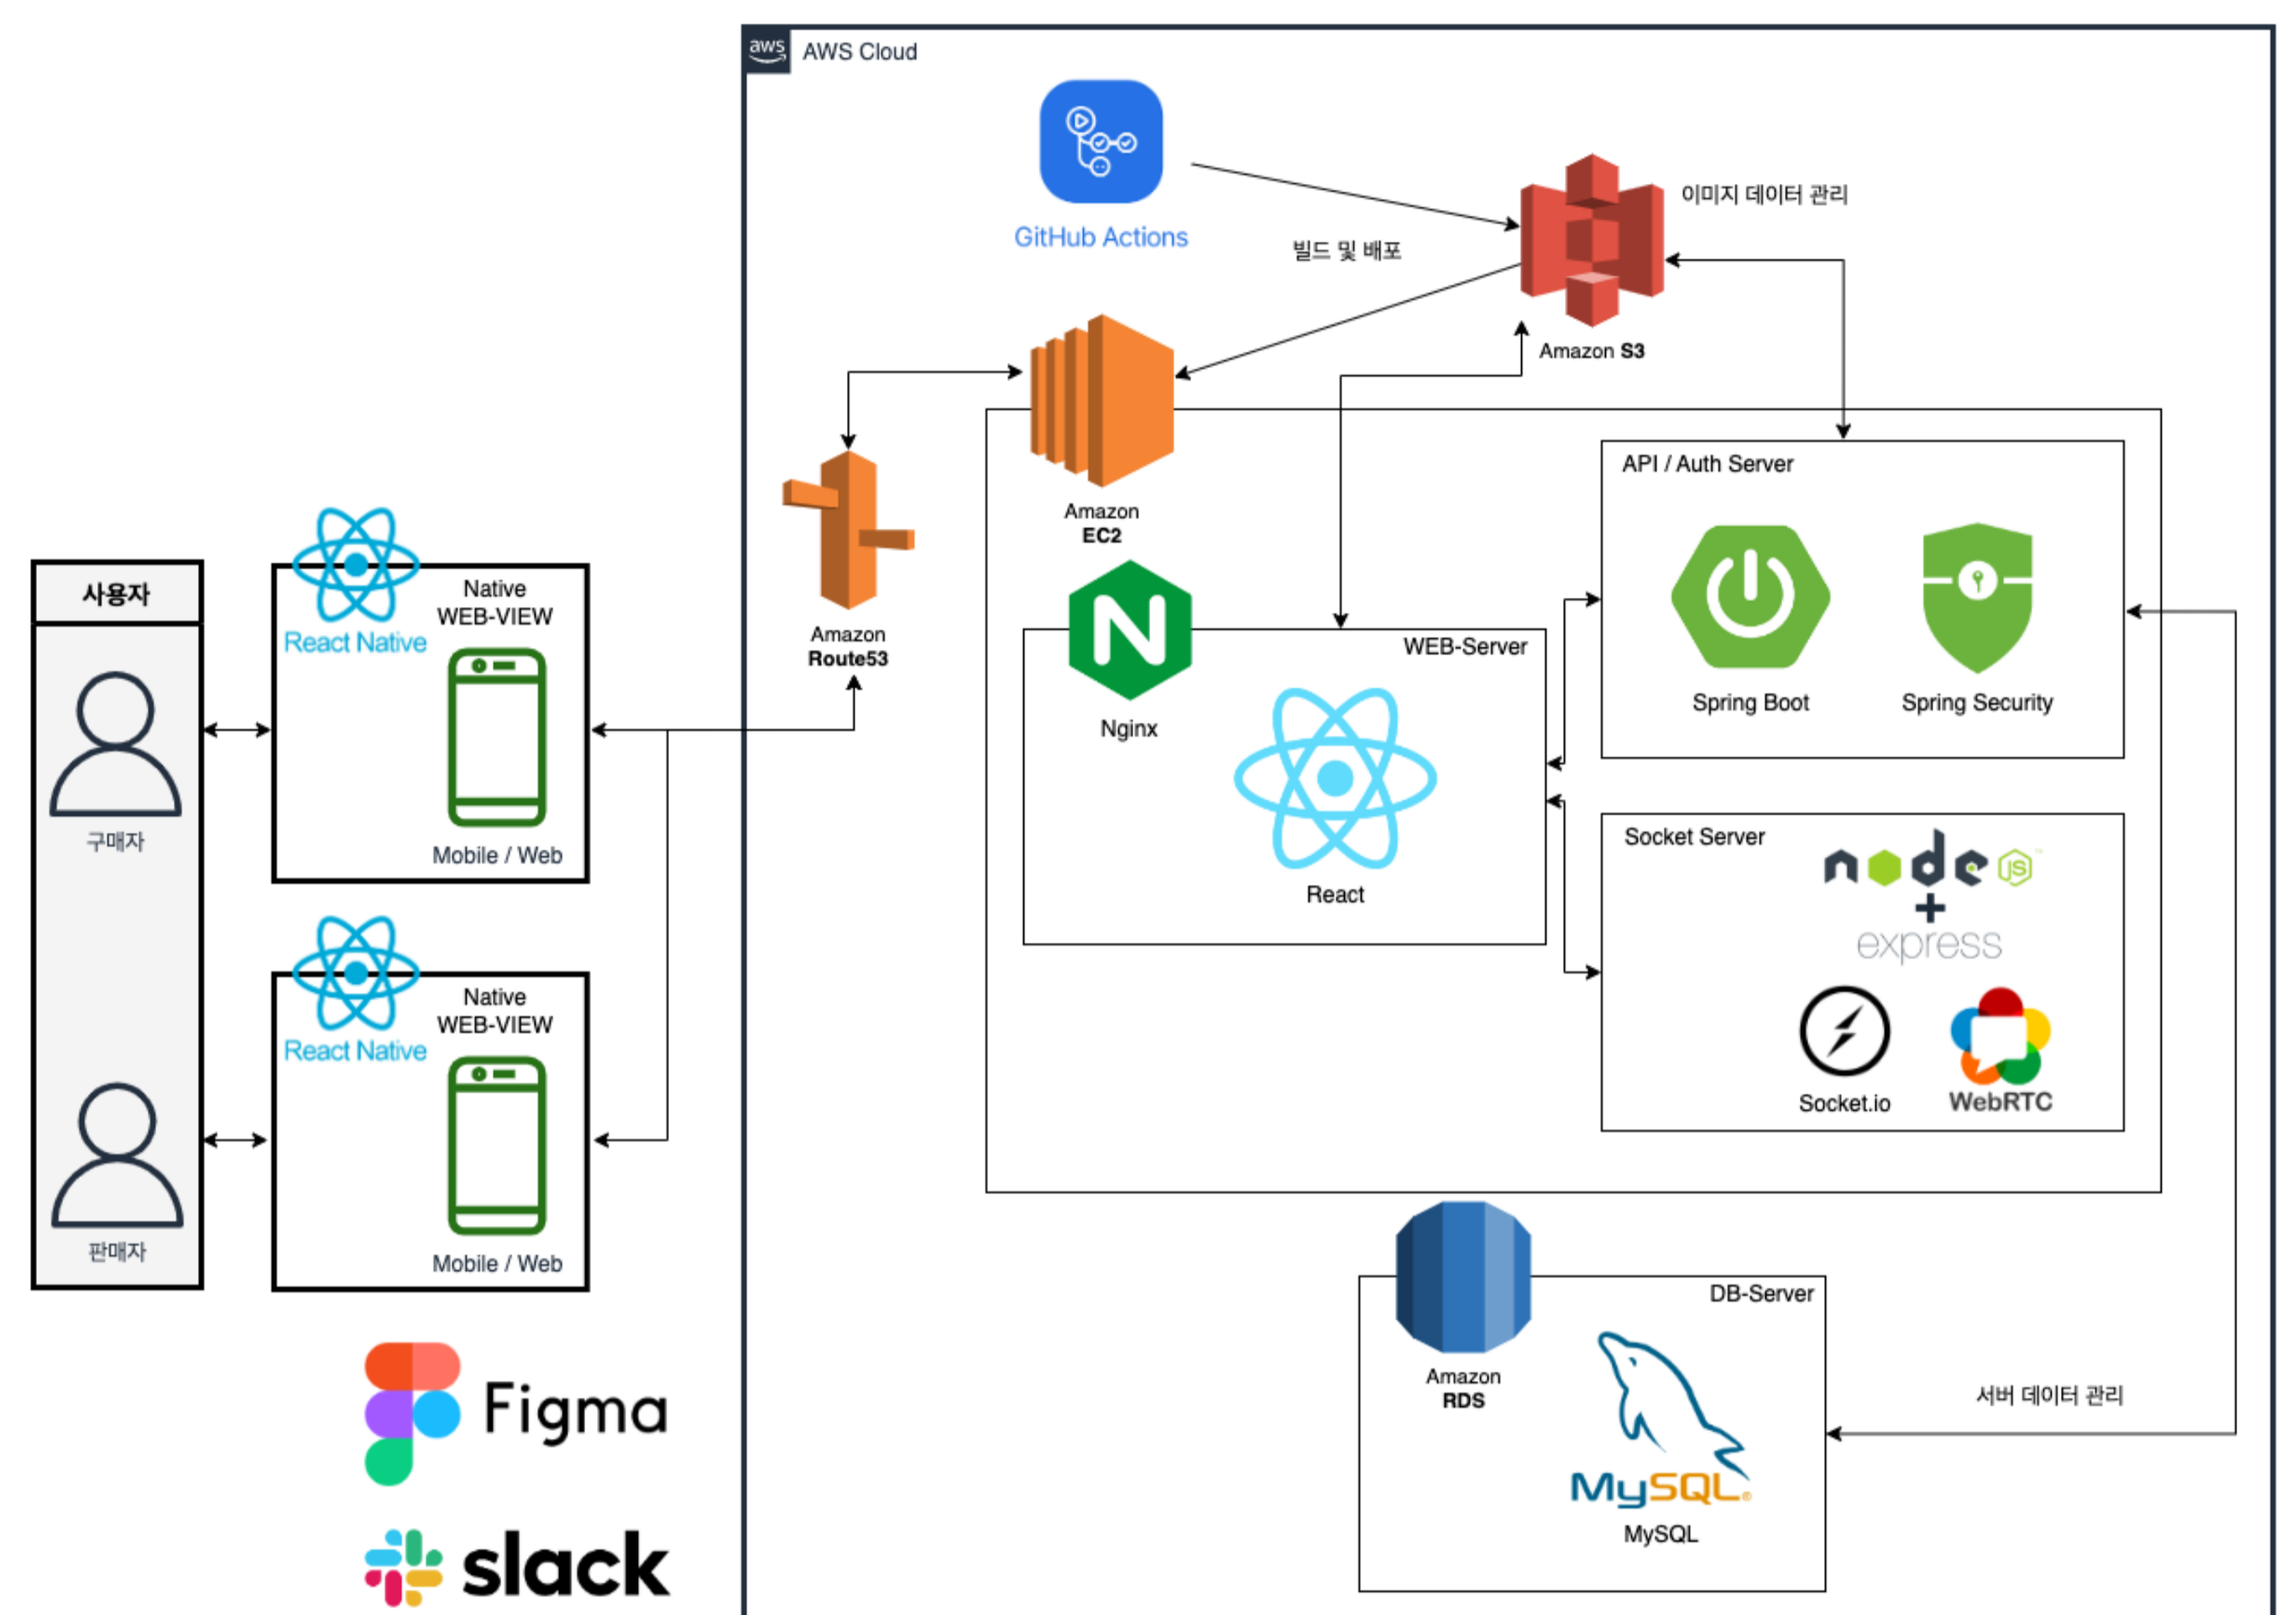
aws AWS Cloud

GitHub Actions

빌드 및 배포

이미지 데이터 관리

Amazon S3

Amazon EC2

Amazon Route53

사용자

구매자

판매자

React Native

Native WEB-VIEW

Mobile / Web

React Native

Native WEB-VIEW

Mobile / Web

Nginx

WEB-Server

React

API / Auth Server

Spring Boot

Spring Security

Socket Server

node js

+

express

Socket.io

WebRTC

Amazon RDS

DB-Server

MySQL

MySQL

서버 데이터 관리

Figma

slack